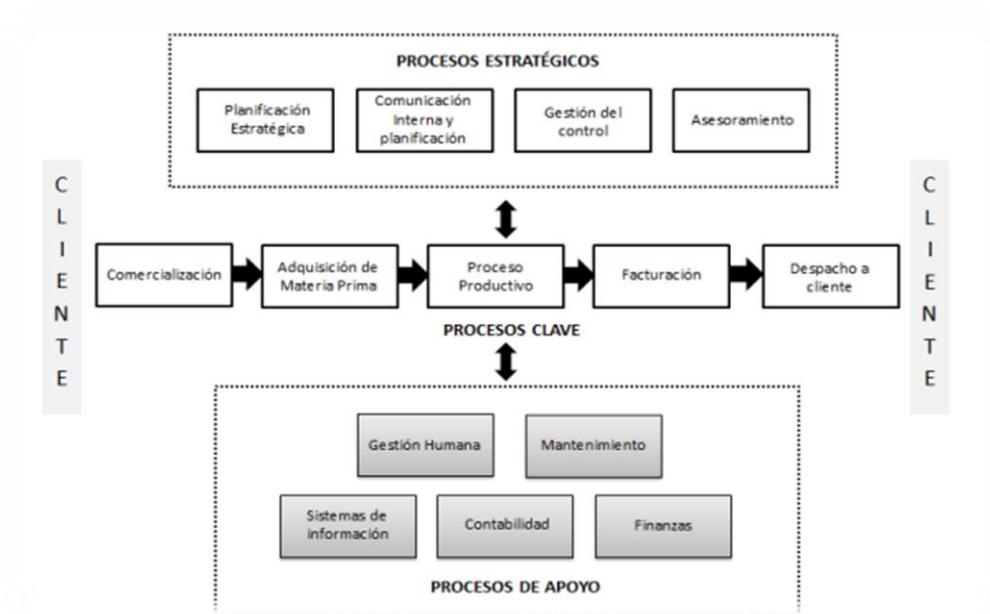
PROCESOS ESTRATÉGICOS

Planificación Estratégica

Comunicación Interna y planificación

Gestión del control

Asesoramiento

CLIENTE

Comercialización

Adquisición de Materia Prima

Proceso Productivo

Facturación

Despacho a cliente

CLIENTE

PROCESOS CLAVE

Gestión Humana

Mantenimiento

Sistemas de información

Contabilidad

Finanzas

PROCESOS DE APOYO